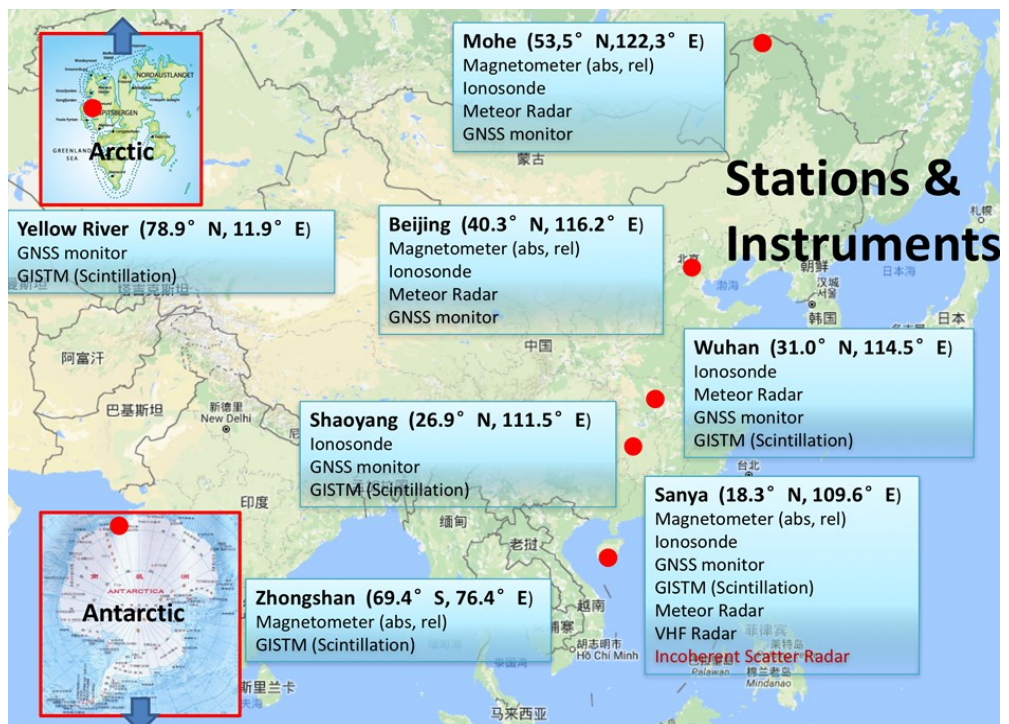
Mohe (53,5° N,122,3° E)
Magnetometer (abs, rel)
Ionosonde
Meteor Radar
GNSS monitor

NORDAUSTLANDET
SPITSBERGEN
GREENLAND SEA
Arctic

Stations & Instruments

Yellow River (78.9° N, 11.9° E)
GNSS monitor
GISTM (Scintillation)

Beijing (40.3° N, 116.2° E)
Magnetometer (abs, rel)
Ionosonde
Meteor Radar
GNSS monitor

蒙古
塔吉克斯坦
阿富汗
巴基斯坦
中国
北京
朝鲜
汉城
韩国
日本
札幌
日本海
渤海
新德里
New Delhi
印度
缅甸
老挝
台北
越南
胡志明市
Ho Chi Minh
菲律宾
Palawan
棉兰老岛
Mindanao
斯里兰卡
马来西亚

Wuhan (31.0° N, 114.5° E)
Ionosonde
Meteor Radar
GNSS monitor
GISTM (Scintillation)

Shaoyang (26.9° N, 111.5° E)
Ionosonde
GNSS monitor
GISTM (Scintillation)

Sanya (18.3° N, 109.6° E)
Magnetometer (abs, rel)
Ionosonde
GNSS monitor
GISTM (Scintillation)
Meteor Radar
VHF Radar
Incoherent Scatter Radar

南 极 洲
ANTARCTICA
Antarctic

Zhongshan (69.4° S, 76.4° E)
Magnetometer (abs, rel)
GISTM (Scintillation)